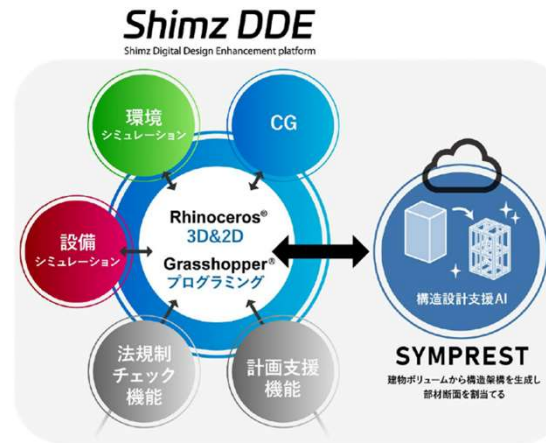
Shimz DDE
Shimz Digital Design Enhancement platform

環境
シミュレーション

CG

設備
シミュレーション

Rhinoceros®
3D&2D
Grasshopper®
プログラミング

法規制
チェック
機能

計画支援
機能

構造設計支援AI

SYMPREST
建物ボリュームから構造架構を生成し
部材断面を割当てる